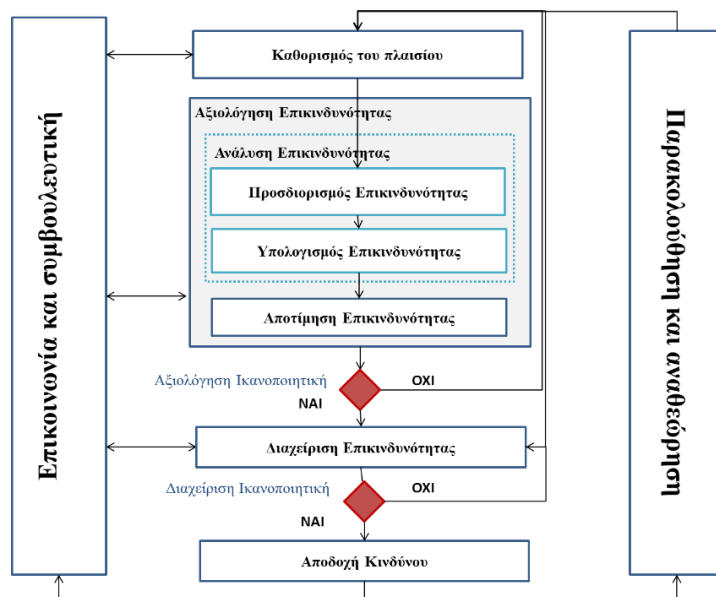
Επικοινωνία και συμβουλευτική

Καθορισμός του πλαισίου

Αξιολόγηση Επικινδυνότητας

Ανάλυση Επικινδυνότητας

Προσδιορισμός Επικινδυνότητας

Υπολογισμός Επικινδυνότητας

Αποτίμηση Επικινδυνότητας

Αξιολόγηση Ικανοποιητική

ΟΧΙ

ΝΑΙ

Διαχείριση Επικινδυνότητας

Διαχείριση Ικανοποιητική

ΟΧΙ

ΝΑΙ

Αποδοχή Κινδύνου

Παρακολούθηση και αναθεώρηση